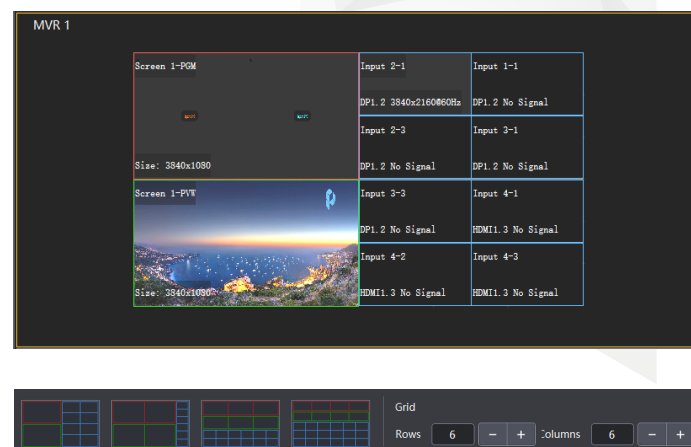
MVR 1

Screen 1-PGM

Size: 3840x1080

Input 2-1

DP1.2 3840x2160@60Hz

Input 1-1

DP1.2 No Signal

Input 2-3

DP1.2 No Signal

Input 3-1

DP1.2 No Signal

Screen 1-PVW

Size: 3840x1080

Input 3-3

DP1.2 No Signal

Input 4-1

HDMI1.3 No Signal

Input 4-2

HDMI1.3 No Signal

Input 4-3

HDMI1.3 No Signal

Grid

Rows 6 − +

Columns 6 − +